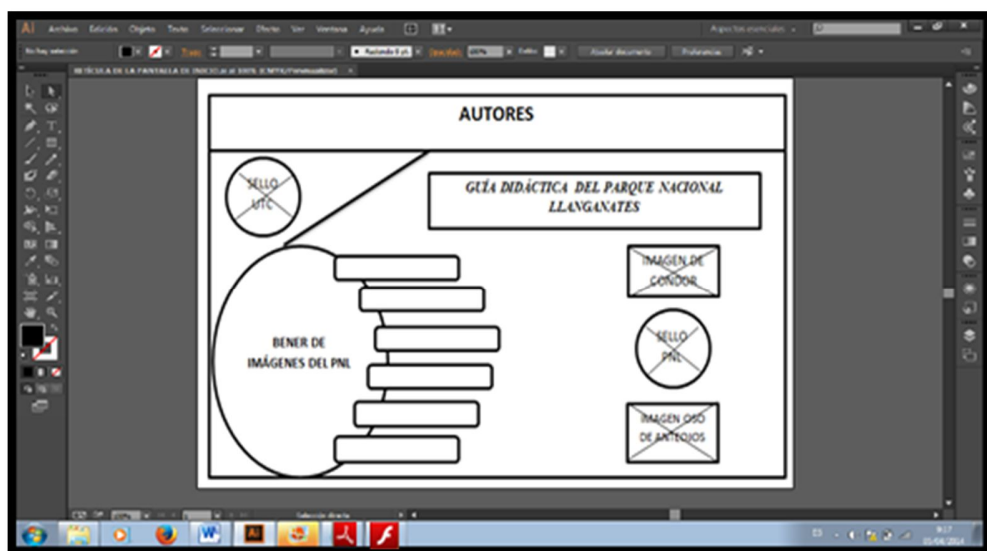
Ai Archivo Edición Objeto Texto Seleccionar Efecto Ver Ventana Ayuda

Aspectos esenciales

No hay selección

Trazo

Redondo 5 pt.

Opacidad 100%

Estilo

Ajustar documento

Preferencias

RETÍCULA DE LA PANTALLA DE INICIO.ai al 100% (CMYK/Previsualizar)

AUTORES

SELLO UTC

GUÍA DIDÁCTICA DEL PARQUE NACIONAL LLANGANATES

IMAGEN DE CONDOR

BENER DE IMÁGENES DEL PNL

SELLO PNL

IMAGEN OSO DE ANTEOJOS

Selección directa

9:17
01/04/2014